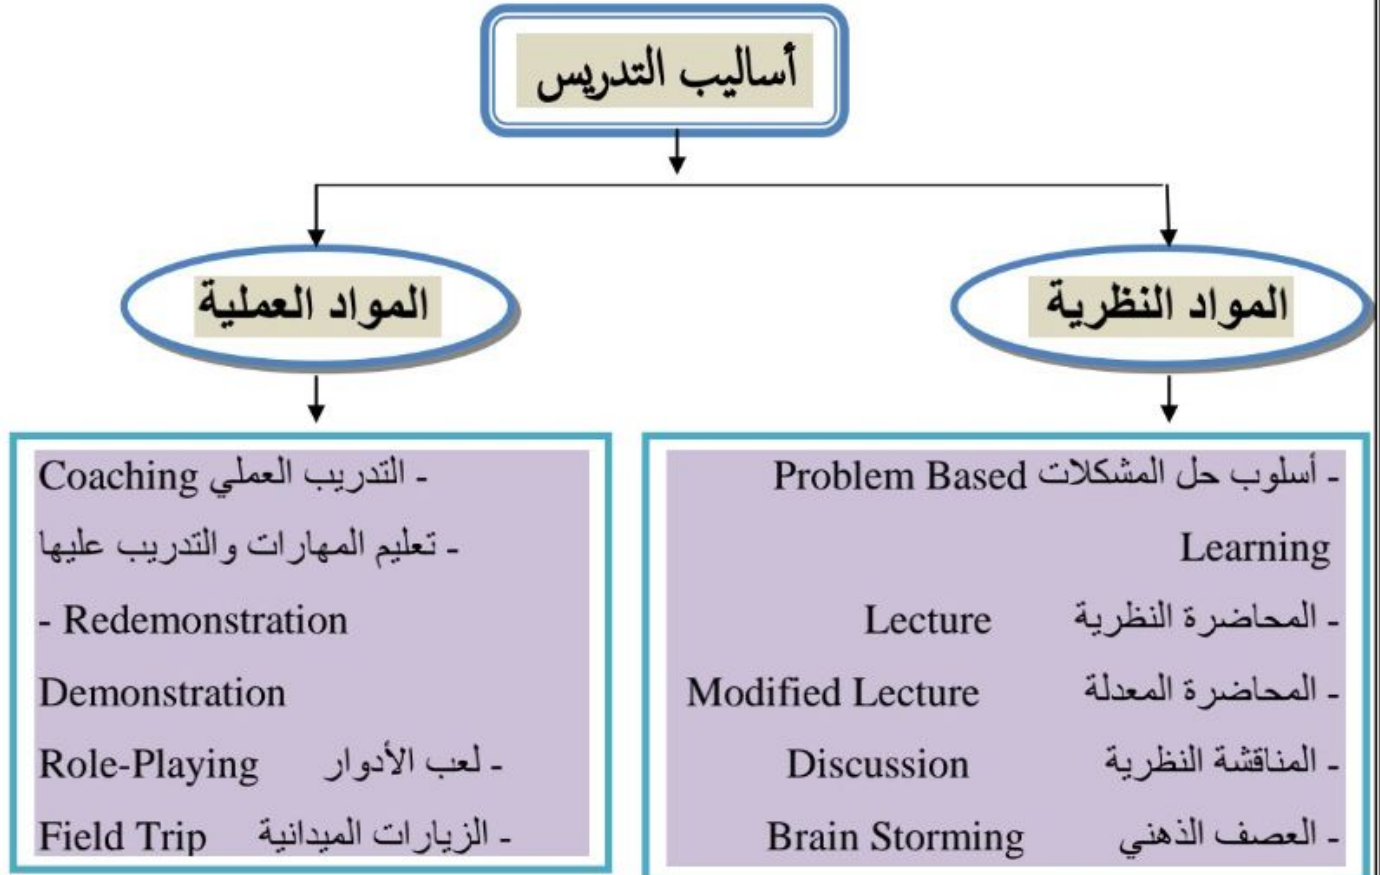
أساليب التدريس

المواد النظرية

المواد العملية

- أسلوب حل المشكلات Problem Based Learning
- المحاضرة النظرية Lecture
- المحاضرة المعدلة Modified Lecture
- المناقشة النظرية Discussion
- العصف الذهني Brain Storming

- التدريب العملي Coaching
- تعليم المهارات والتدريب عليها
- Redemonstration
Demonstration
- لعب الأدوار Role-Playing
- الزيارات الميدانية Field Trip